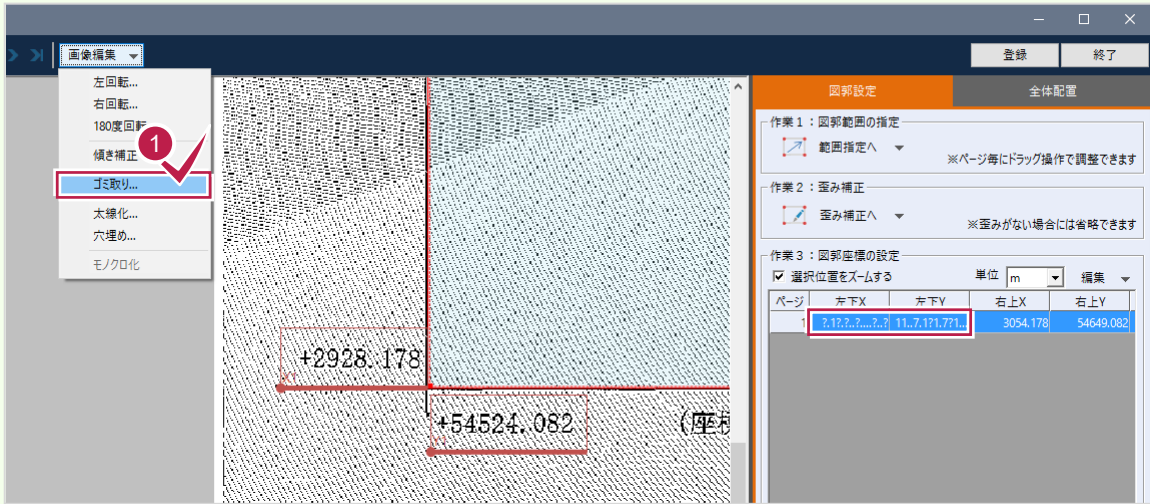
画像編集

登録

終了

左回転...
右回転...
180度回転
傾き補正
ゴミ取り...
太線化...
穴埋め...
モノクロ化

1

図郭設定

全体配置

作業１：図郭範囲の指定

範囲指定へ

※ページ毎にドラッグ操作で調整できます

作業２：歪み補正

歪み補正へ

※歪みがない場合には省略できます

作業３：図郭座標の設定

選択位置をズームする

単位 m

編集

| ページ | 左下X | 左下Y | 右上X | 右上Y |
|---|---|---|---|---|
| 1 | ?.1?.?...?..? | 11..7.1?1.7?1... | 3054.178 | 54649.082 |

+2928.178

+54524.082

（座根